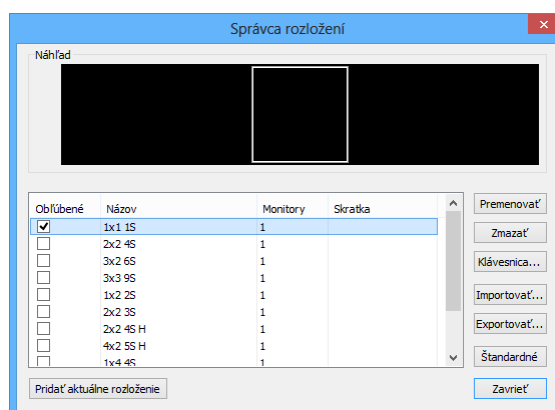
Správca rozložení

Náhľad

| Obľúbené | Názov | Monitory | Skratka |
|---|---|---|---|
| ☑ | 1x1 1S | 1 | |
| ☐ | 2x2 4S | 1 | |
| ☐ | 3x2 6S | 1 | |
| ☐ | 3x3 9S | 1 | |
| ☐ | 1x2 2S | 1 | |
| ☐ | 2x2 3S | 1 | |
| ☐ | 2x2 4S H | 1 | |
| ☐ | 4x2 5S H | 1 | |
| ☐ | 1x4 4S | 1 | |

Premenovať
Zmazať
Klávesnica...
Importovať...
Exportovať...
Štandardné

Pridať aktuálne rozloženie

Zavrieť